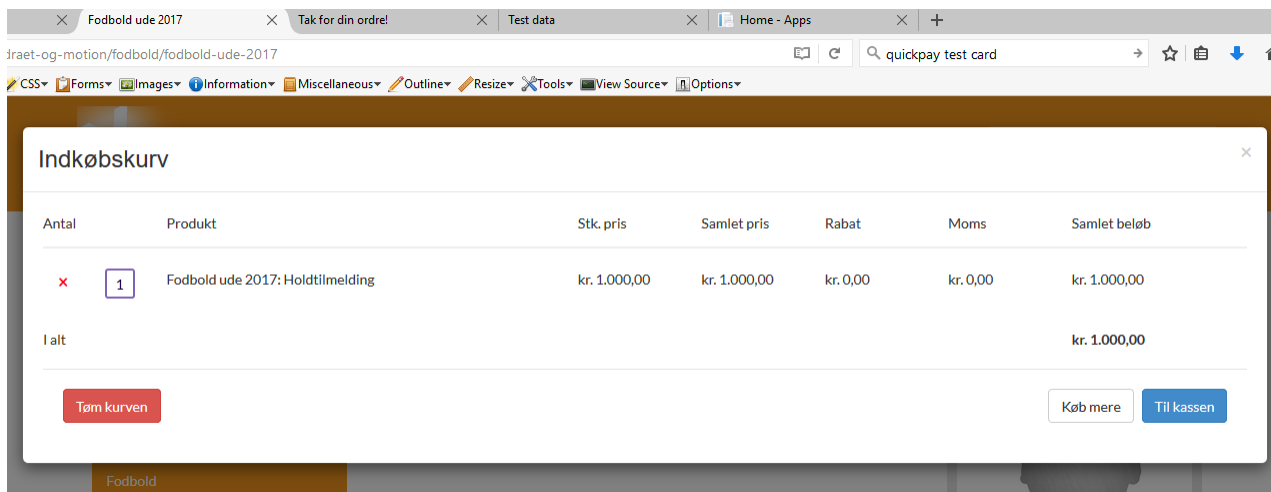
Fodbold ude 2017
Tak for din ordre!
Test data
Home - Apps
+

draet-og-motion/fodbold/fodbold-ude-2017
quickpay test card

CSS▾ Forms▾ Images▾ Information▾ Miscellaneous▾ Outline▾ Resize▾ Tools▾ View Source▾ Options▾

Indkøbskurv
×

| Antal | | Produkt | Stk. pris | Samlet pris | Rabat | Moms | Samlet beløb |
|---|---|---|---|---|---|---|---|
| × | 1 | Fodbold ude 2017: Holdtilmelding | kr. 1.000,00 | kr. 1.000,00 | kr. 0,00 | kr. 0,00 | kr. 1.000,00 |
| I alt | | | | | | | kr. 1.000,00 |

Tøm kurven
Køb mere
Til kassen

Fodbold